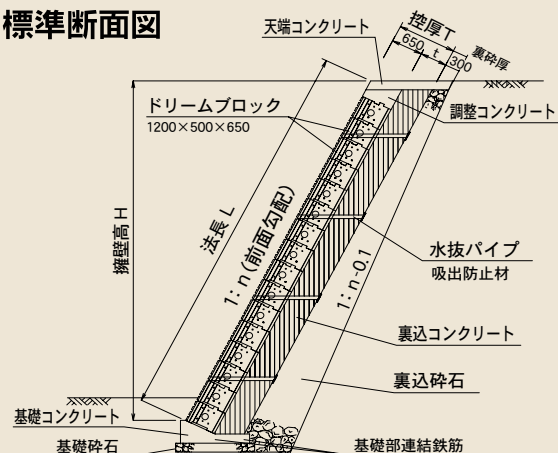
標準断面図

天端コンクリート

控厚T

650 t 300

裏砕厚

調整コンクリート

ドリームブロック
1200×500×650

法長 L

擁壁高 H

1：n(前面勾配)

1：n-0.1

水抜パイプ
吸出防止材

裏込コンクリート

裏込砕石

基礎コンクリート

基礎砕石

基礎部連結鉄筋